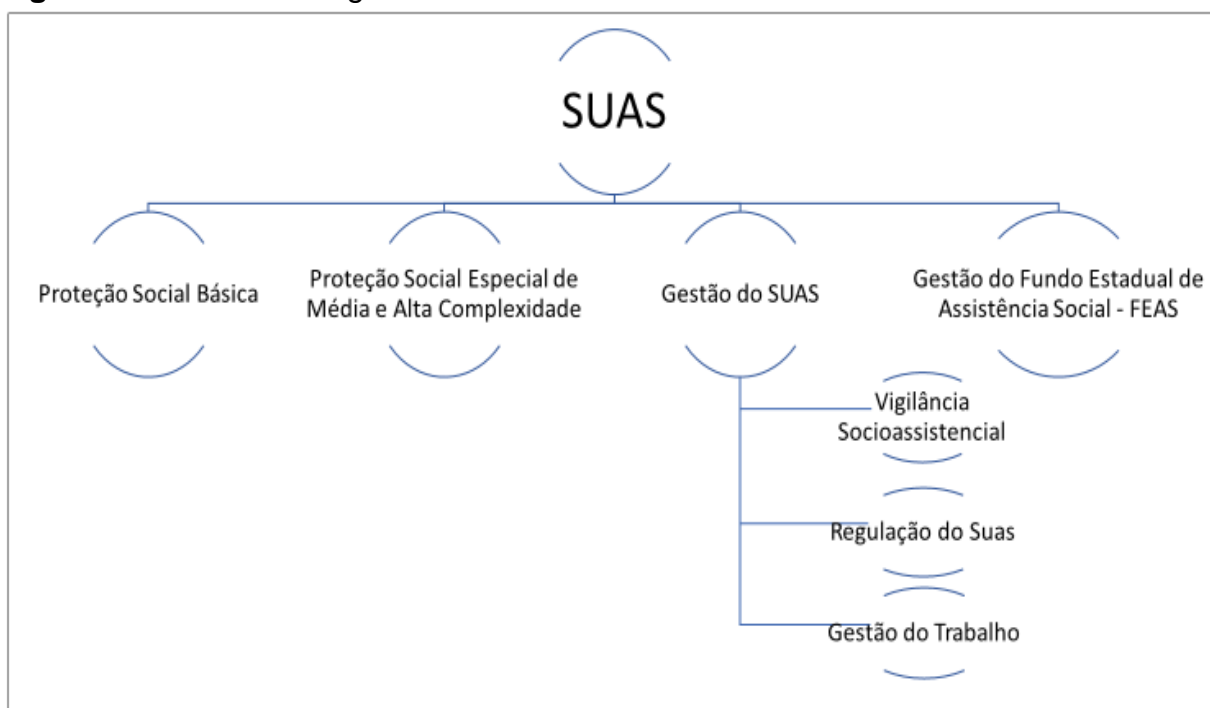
SUAS

Proteção Social Básica

Proteção Social Especial de Média e Alta Complexidade

Gestão do SUAS

Gestão do Fundo Estadual de Assistência Social - FEAS

Vigilância Socioassistencial

Regulação do Suas

Gestão do Trabalho